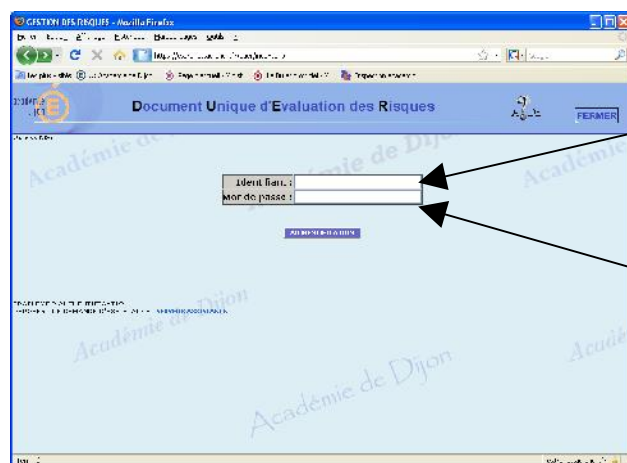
GESTION DES RISQUES - Mozilla Firefox

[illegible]

Document Unique d'Evaluation des Risques

FERMER

Académie de Dijon

Identifiant :
Mot de passe :

AUTHENTIFICATION

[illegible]

Académie de Dijon

Académie de Dijon

Académie de Dijon